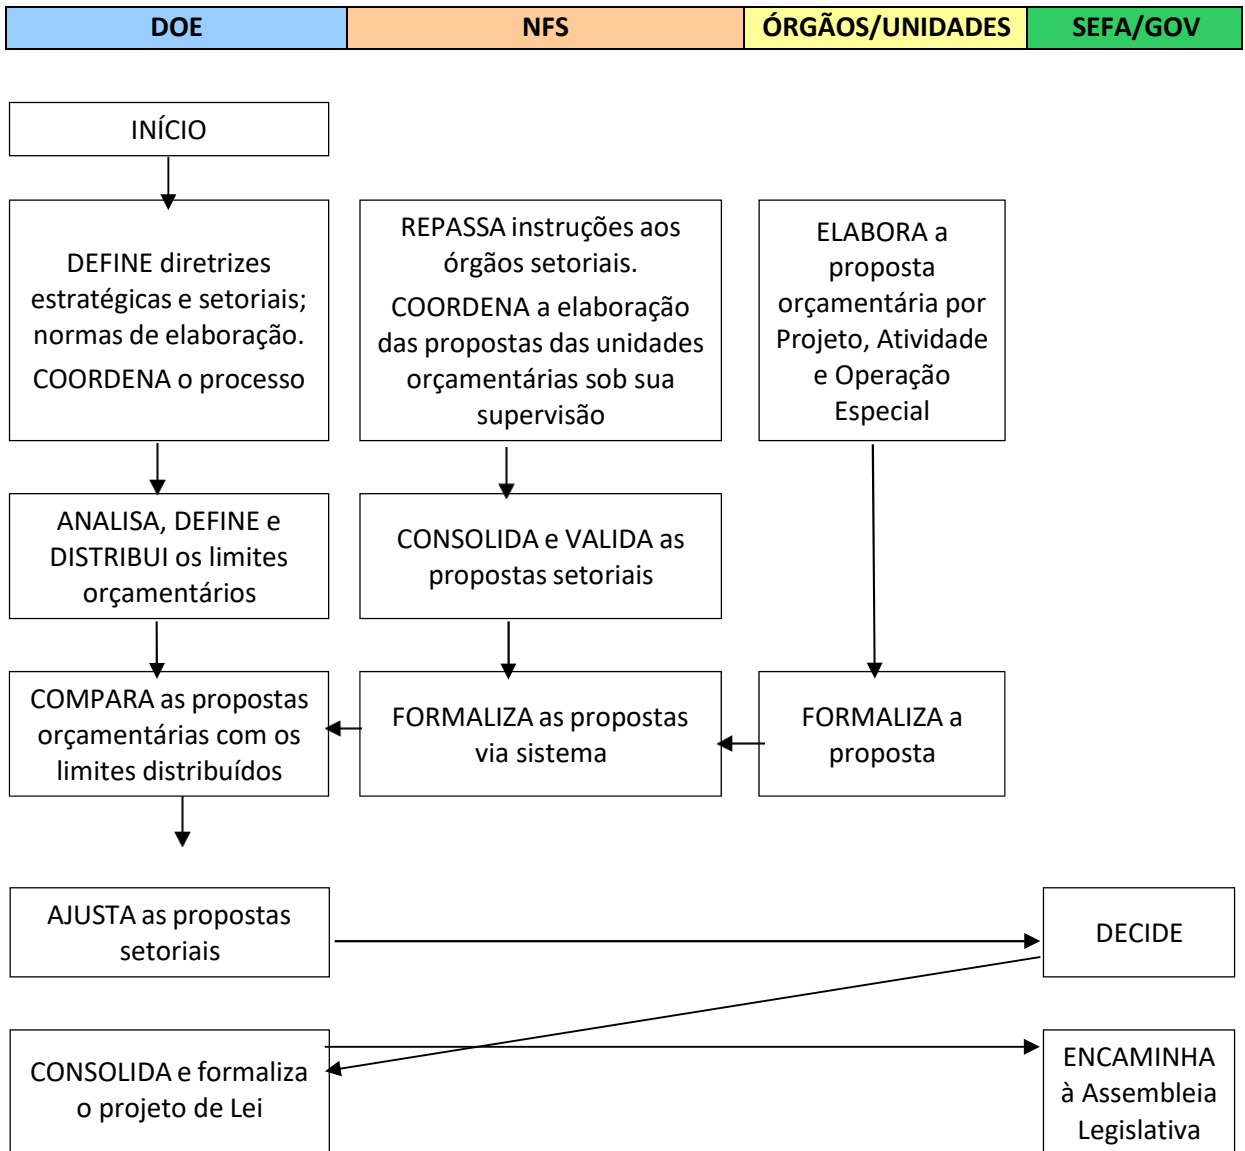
| DOE | NFS | ÓRGÃOS/UNIDADES | SEFA/GOV |
|---|---|---|---|

INÍCIO

DEFINE diretrizes estratégicas e setoriais; normas de elaboração.

COORDENA o processo

REPASSA instruções aos órgãos setoriais.

COORDENA a elaboração das propostas das unidades orçamentárias sob sua supervisão

ELABORA a proposta orçamentária por Projeto, Atividade e Operação Especial

ANALISA, DEFINE e DISTRIBUI os limites orçamentários

CONSOLIDA e VALIDA as propostas setoriais

COMPARA as propostas orçamentárias com os limites distribuídos

FORMALIZA as propostas via sistema

FORMALIZA a proposta

AJUSTA as propostas setoriais

DECIDE

CONSOLIDA e formaliza o projeto de Lei

ENCAMINHA à Assembleia Legislativa